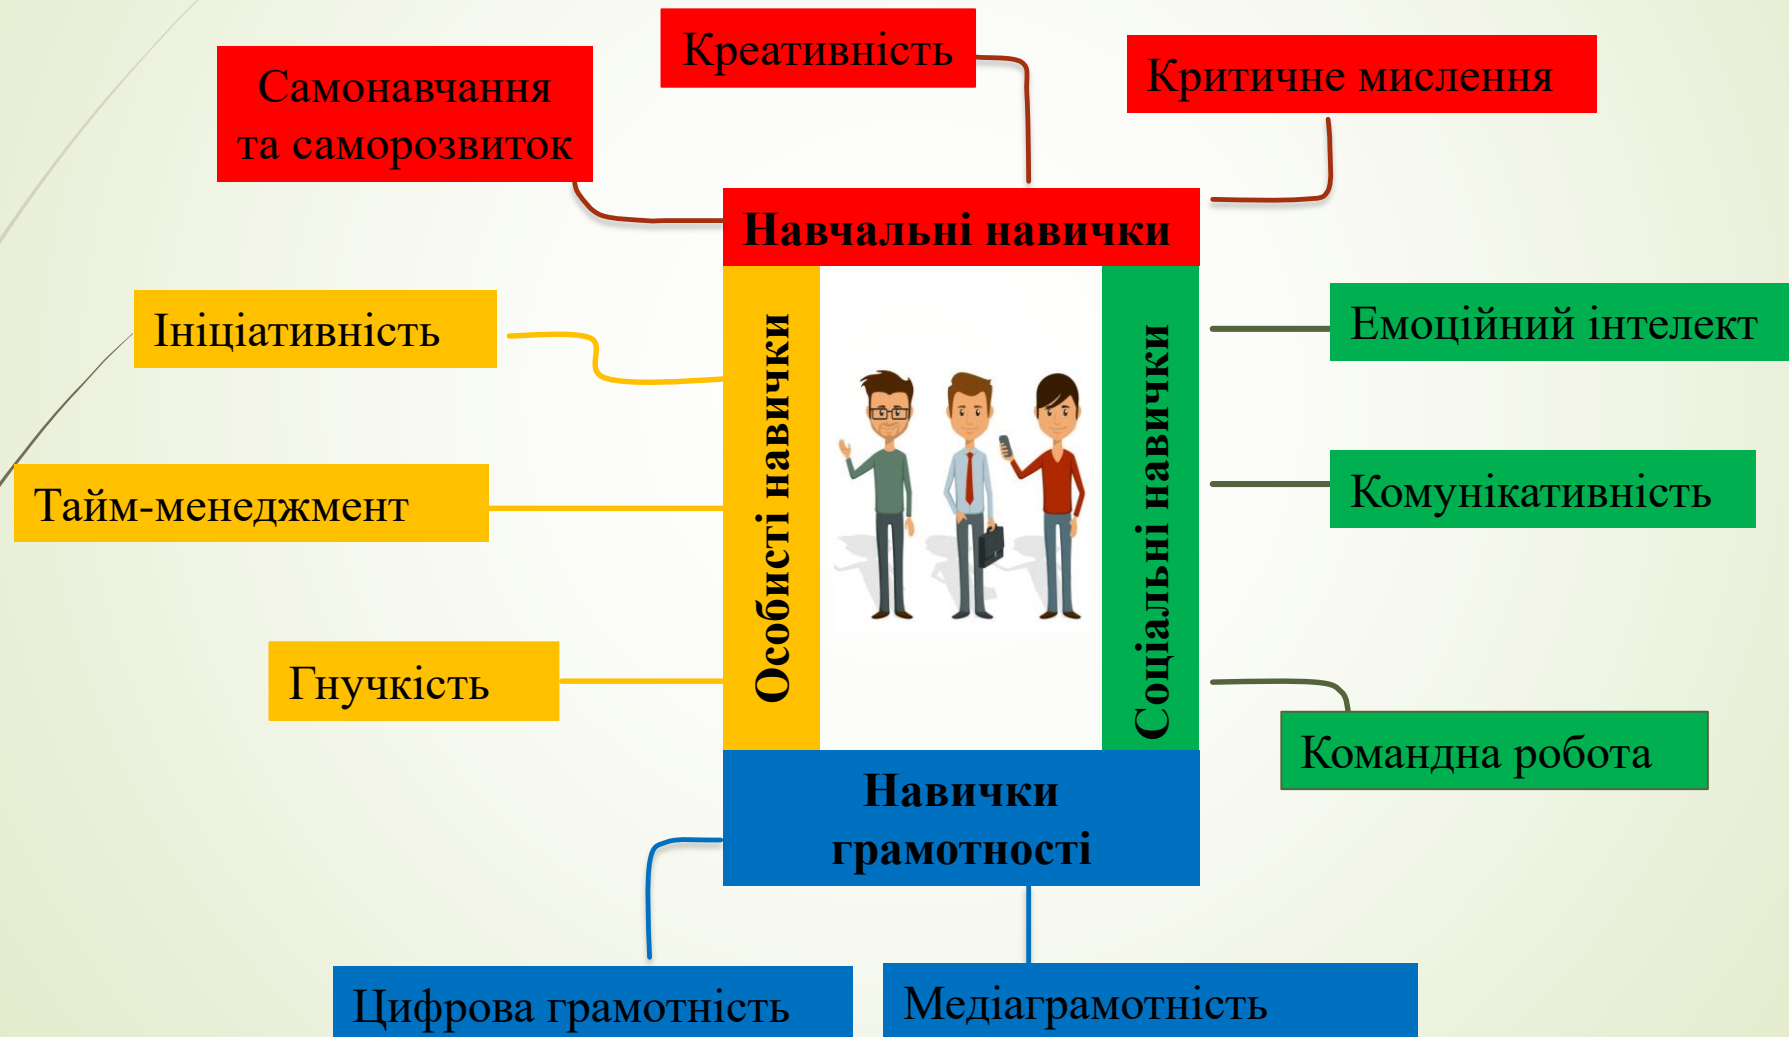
Креативність

Самонавчання та саморозвиток

Критичне мислення

Навчальні навички

Ініціативність

Особисті навички

Соціальні навички

Емоційний інтелект

Тайм-менеджмент

Комунікативність

Гнучкість

Командна робота

Навички грамотності

Цифрова грамотність

Медіаграмотність